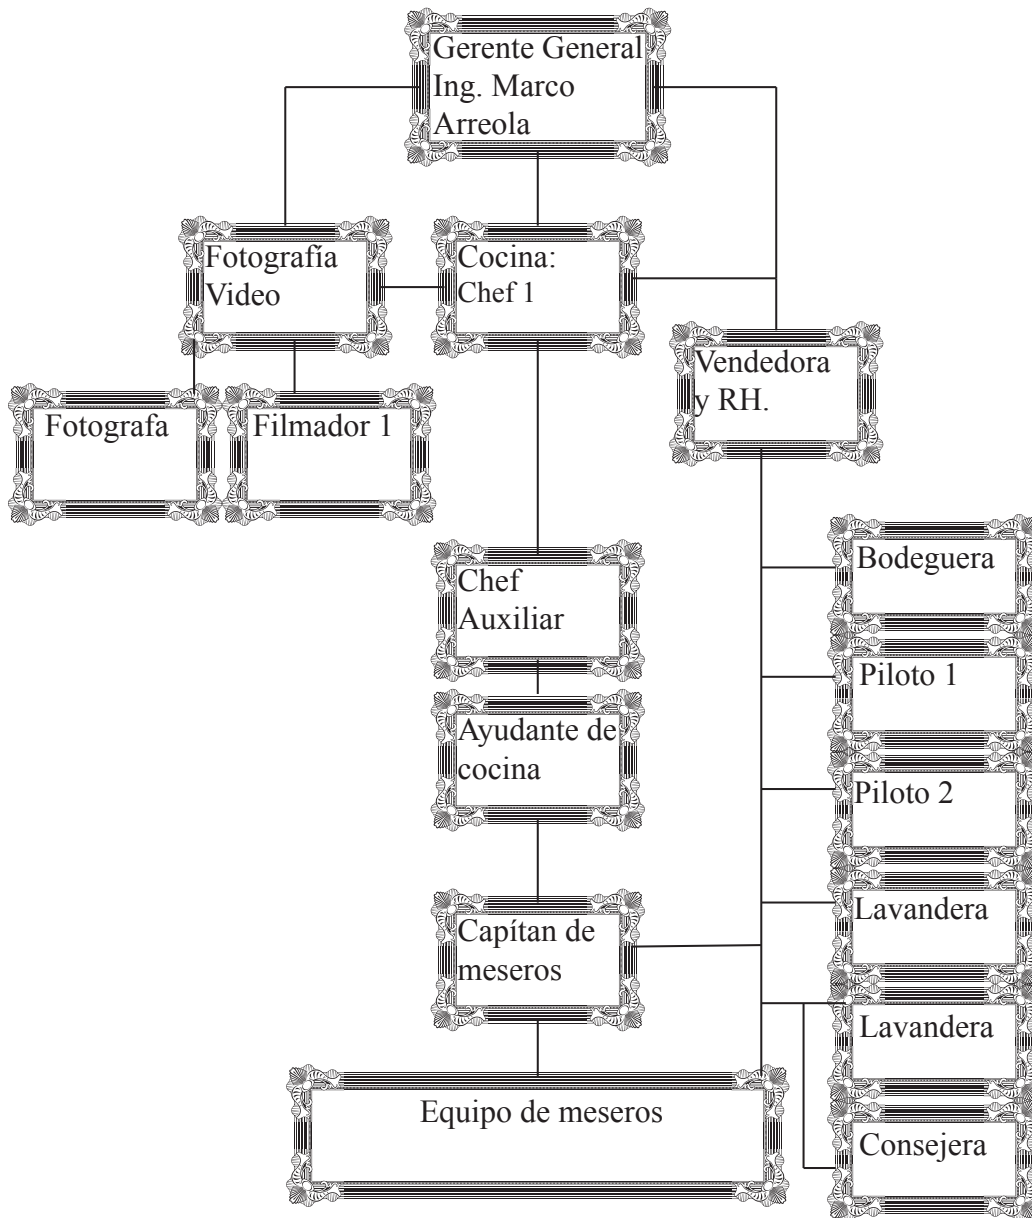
Gerente General Ing. Marco Arreola

Fotografía Video

Cocina: Chef 1

Vendedora y RH.

Fotografa

Filmador 1

Chef Auxiliar

Ayudante de cocina

Capítan de meseros

Equipo de meseros

Bodeguera

Piloto 1

Piloto 2

Lavandera

Lavandera

Consejera